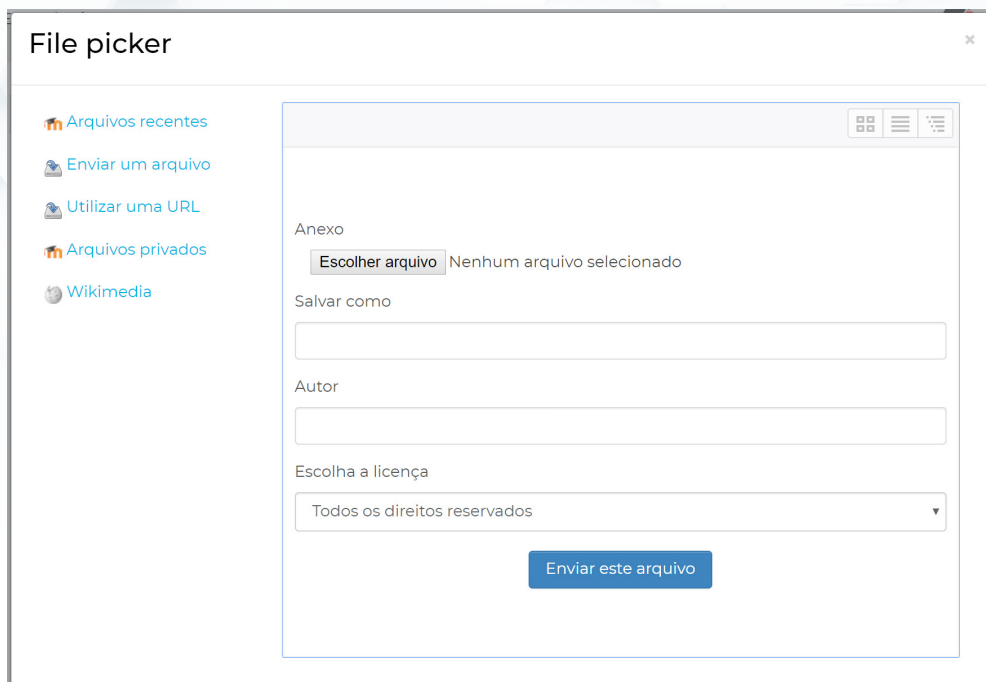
File picker

×

Arquivos recentes
Enviar um arquivo
Utilizar uma URL
Arquivos privados
Wikimedia

Anexo

Escolher arquivo Nenhum arquivo selecionado

Salvar como

Autor

Escolha a licença

Todos os direitos reservados

Enviar este arquivo